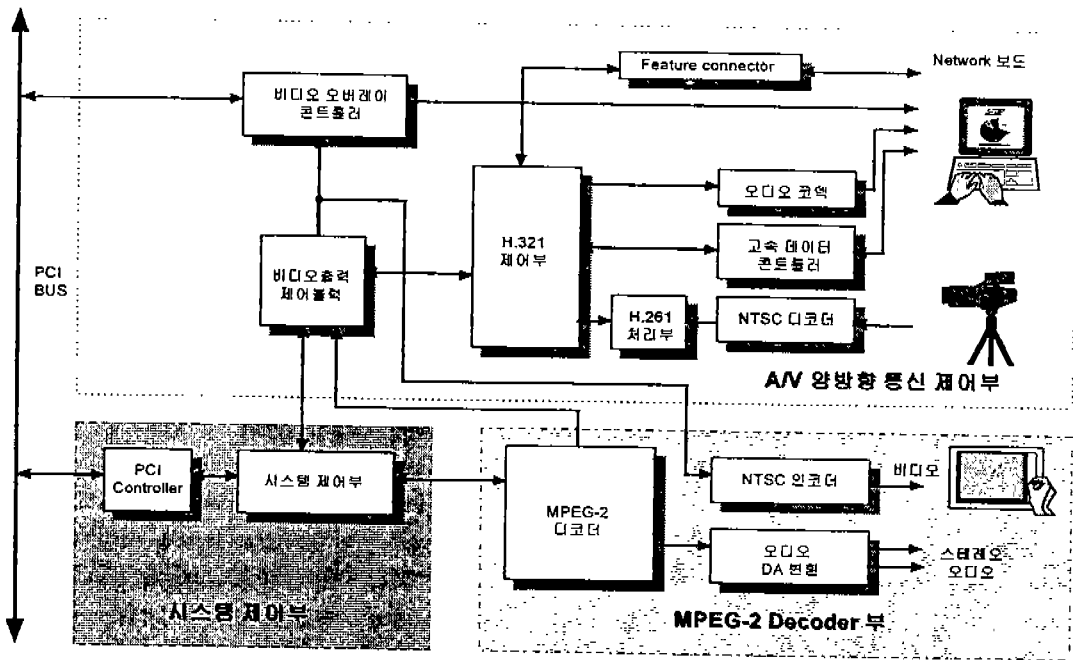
Feature connector

Network 보드

비디오 오버레이 콘트롤러

오디오 코덱

H.321 제어부

고속 데이터 콘트롤러

PCI BUS

비디오출력 제어블럭

H.261 처리부

NTSC 디코더

A/V 양방향 통신 제어부

PCI Controller

시스템 제어부

MPEG-2 디코더

NTSC 인코더

비디오

오디오 DA 변환

스테레오 오디오

시스템 제어부

MPEG-2 Decoder 부